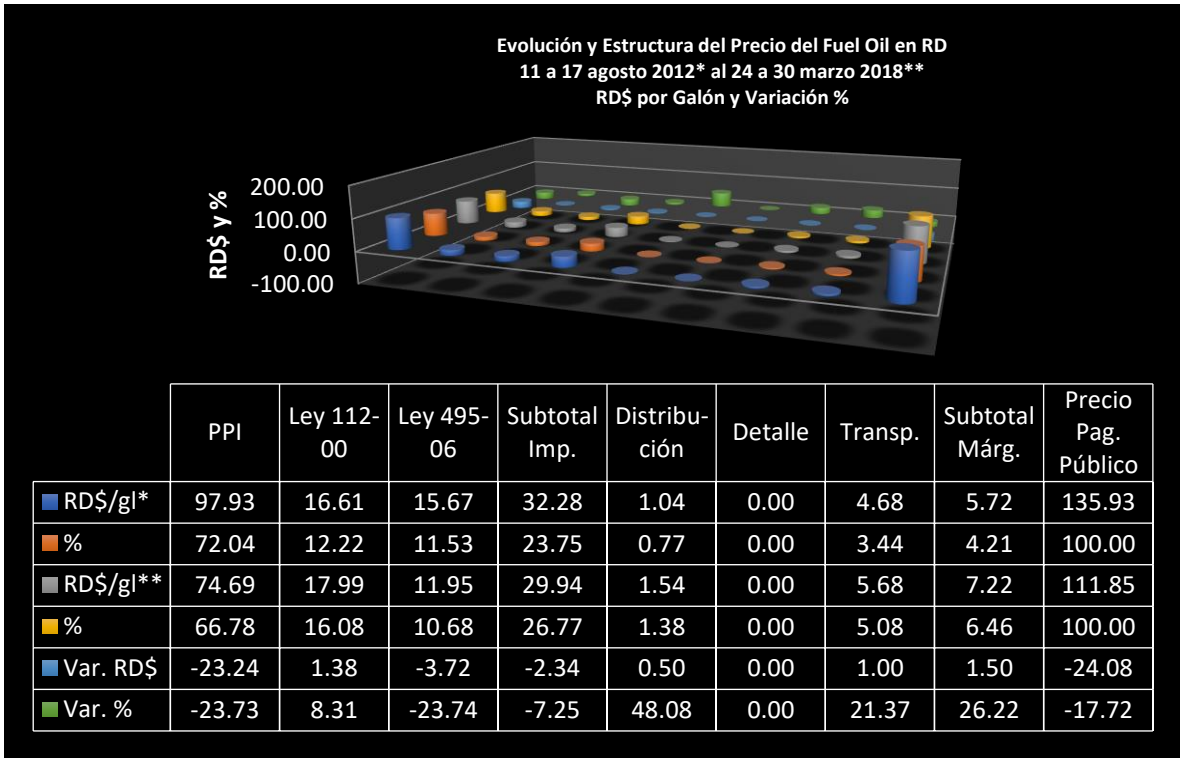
Evolución y Estructura del Precio del Fuel Oil en RD
11 a 17 agosto 2012* al 24 a 30 marzo 2018**
RD$ por Galón y Variación %

RD$ y %
200.00
100.00
0.00
-100.00

| | PPI | Ley 112-00 | Ley 495-06 | Subtotal Imp. | Distribución | Detalle | Transp. | Subtotal Márg. | Precio Pag. Público |
|---|---|---|---|---|---|---|---|---|---|
| RD$/gl* | 97.93 | 16.61 | 15.67 | 32.28 | 1.04 | 0.00 | 4.68 | 5.72 | 135.93 |
| % | 72.04 | 12.22 | 11.53 | 23.75 | 0.77 | 0.00 | 3.44 | 4.21 | 100.00 |
| RD$/gl** | 74.69 | 17.99 | 11.95 | 29.94 | 1.54 | 0.00 | 5.68 | 7.22 | 111.85 |
| % | 66.78 | 16.08 | 10.68 | 26.77 | 1.38 | 0.00 | 5.08 | 6.46 | 100.00 |
| Var. RD$ | -23.24 | 1.38 | -3.72 | -2.34 | 0.50 | 0.00 | 1.00 | 1.50 | -24.08 |
| Var. % | -23.73 | 8.31 | -23.74 | -7.25 | 48.08 | 0.00 | 21.37 | 26.22 | -17.72 |